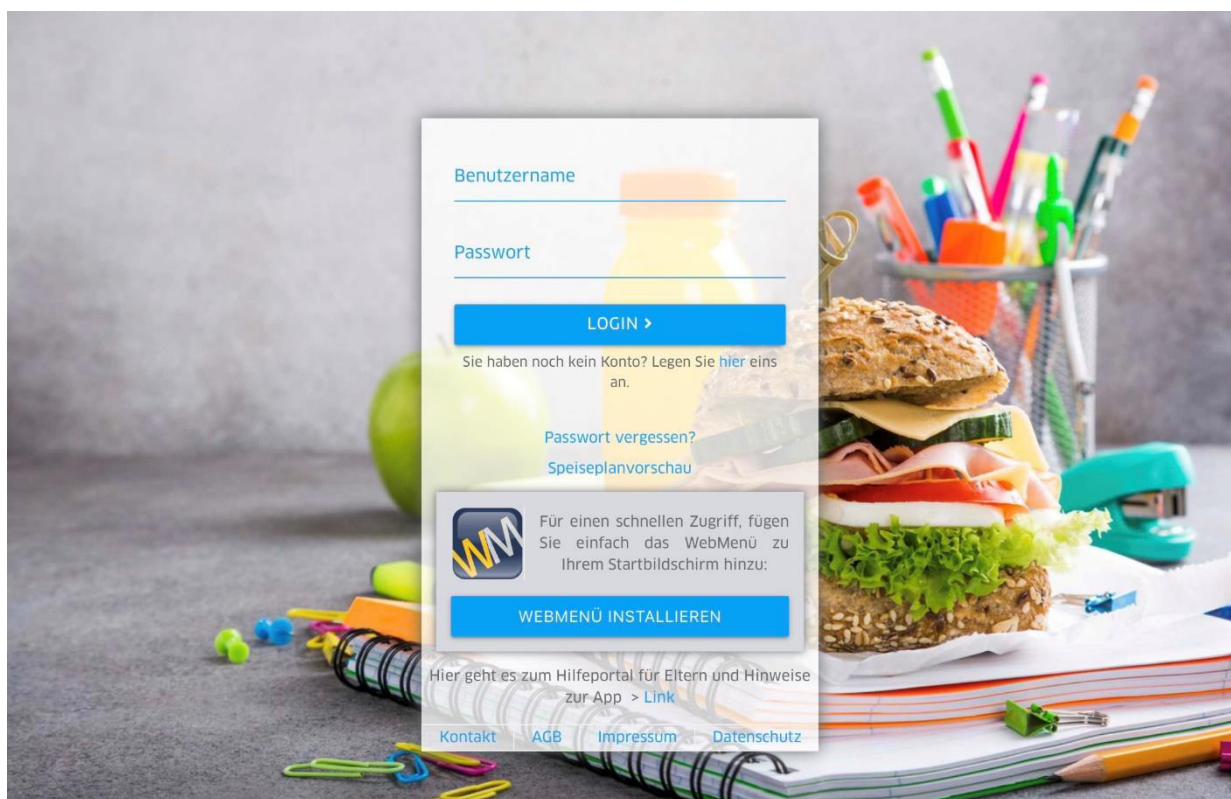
Benutzername

Passwort

LOGIN >

Sie haben noch kein Konto? Legen Sie hier eins an.

Passwort vergessen?

Speiseplanvorschau

Für einen schnellen Zugriff, fügen Sie einfach das WebMenü zu Ihrem Startbildschirm hinzu:

WEBMENÜ INSTALLIEREN

Hier geht es zum Hilfeportal für Eltern und Hinweise zur App > Link

Kontakt | AGB | Impressum | Datenschutz